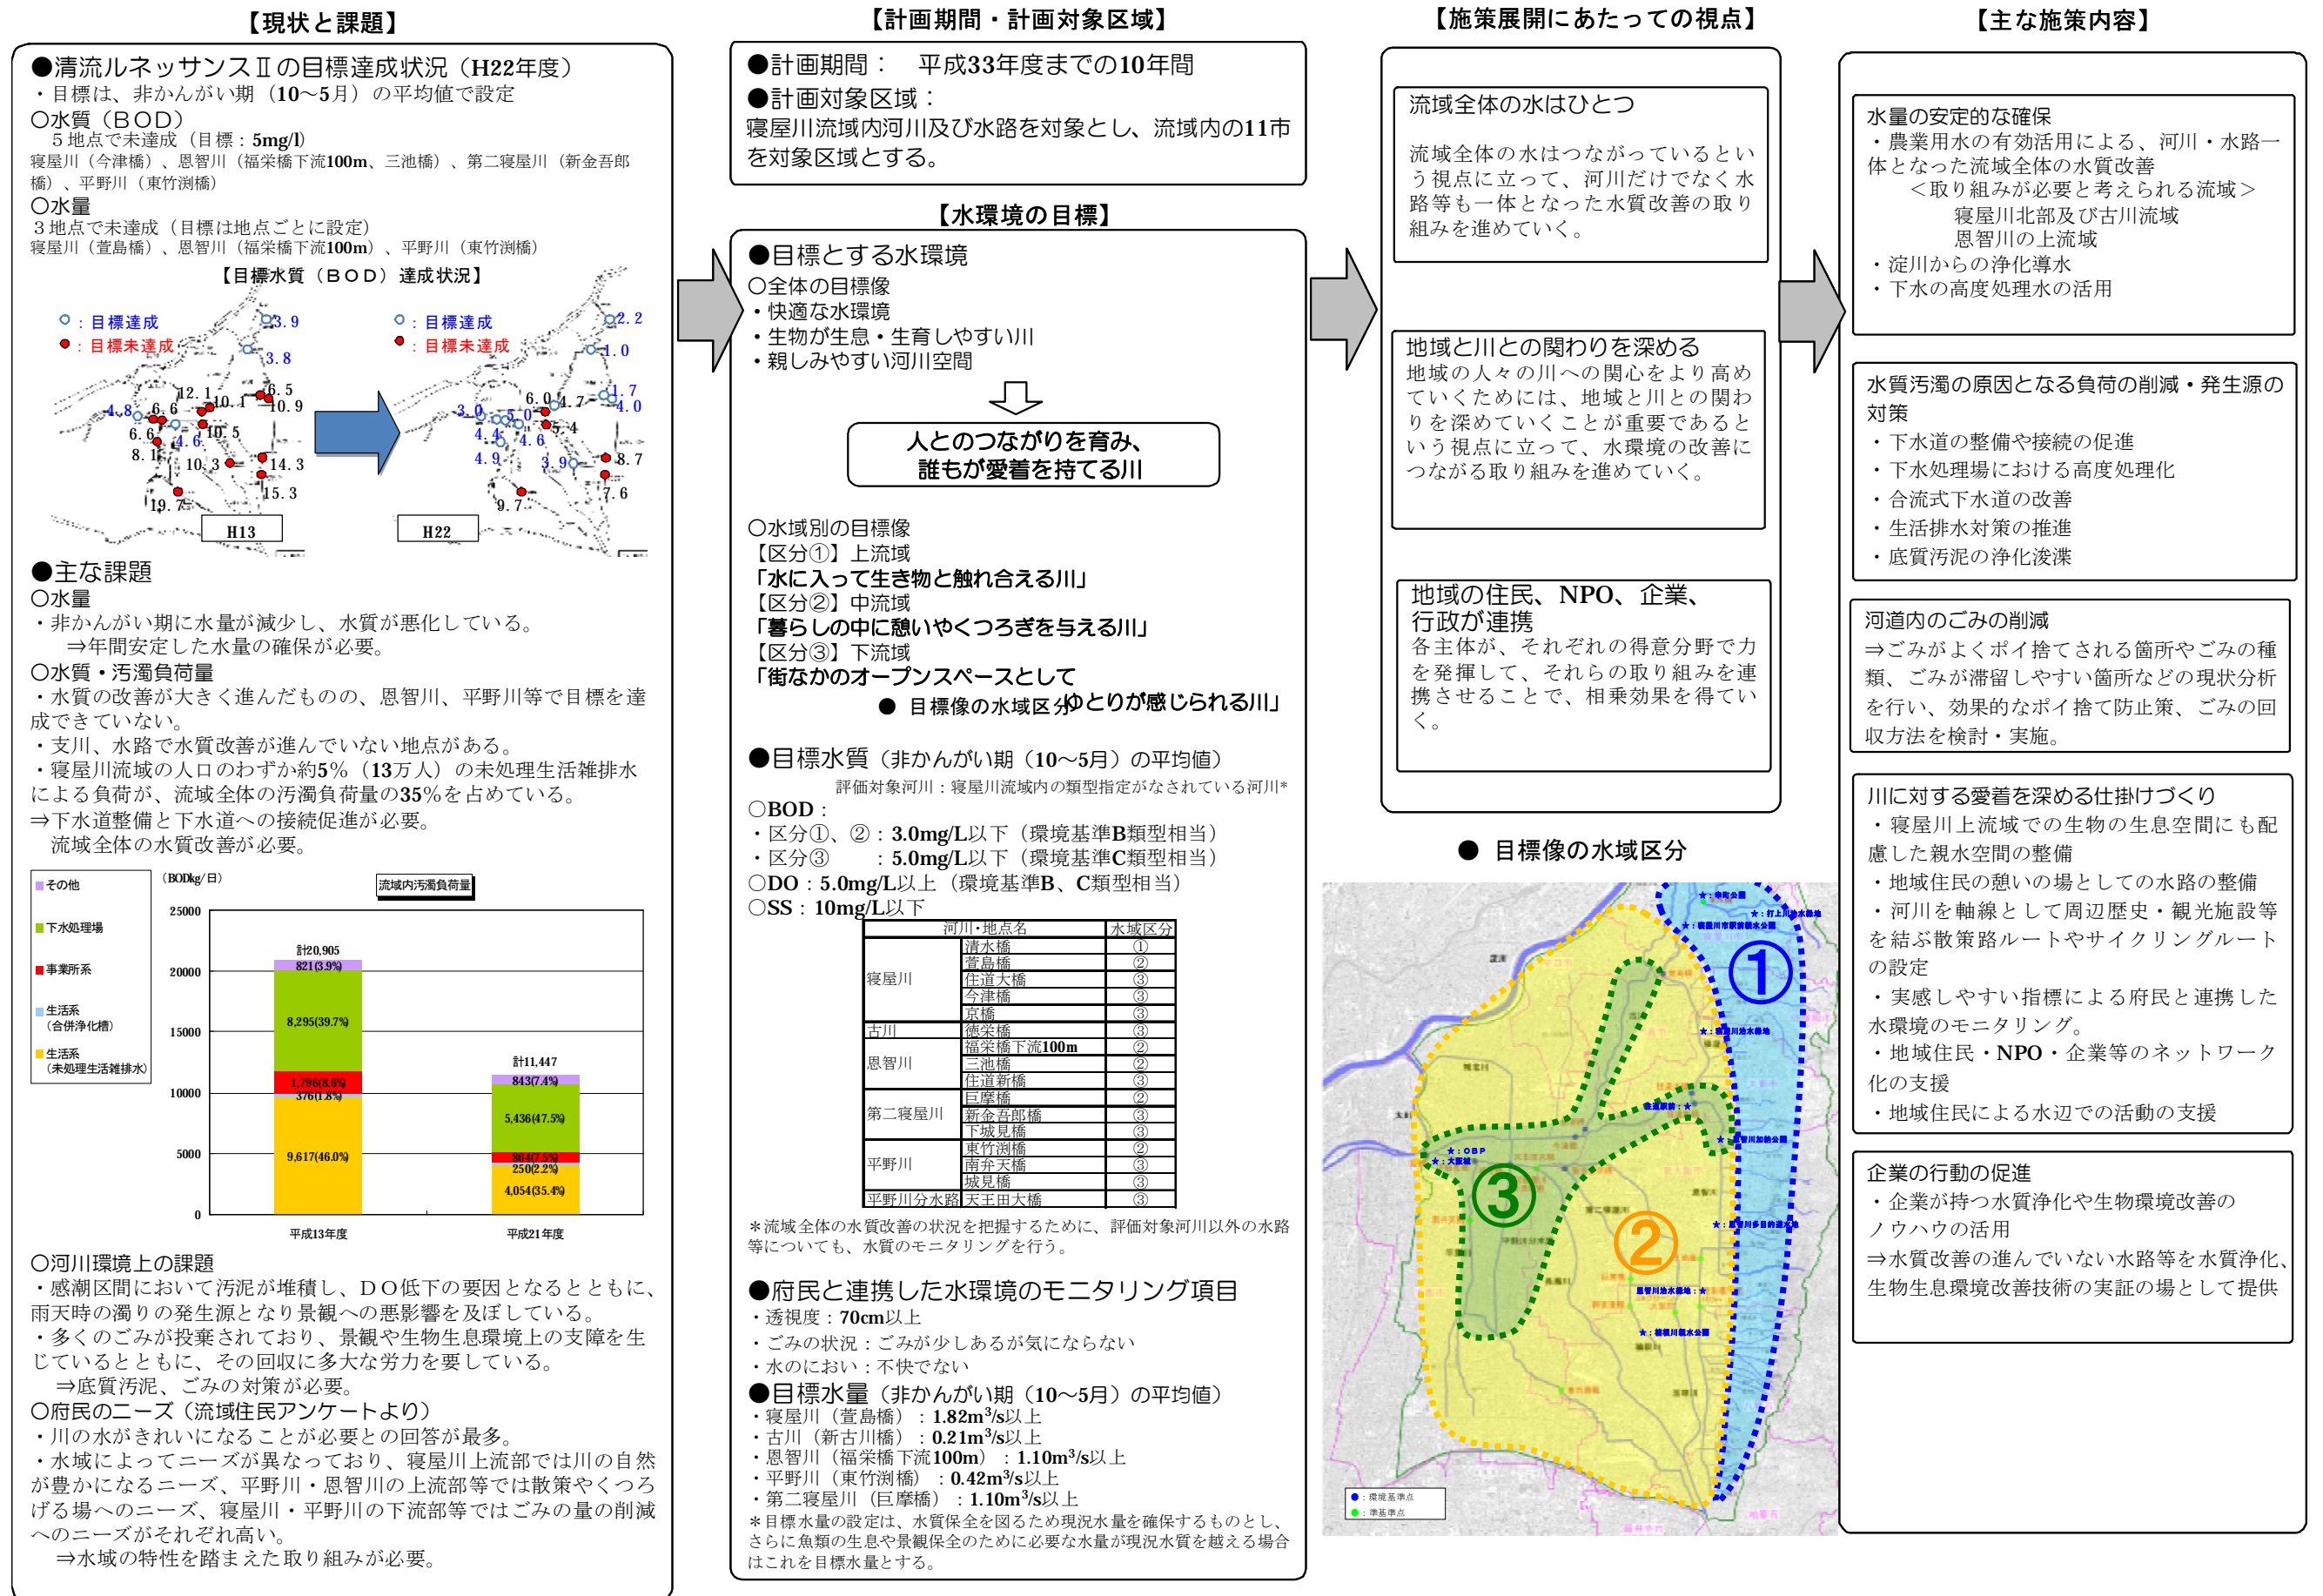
【現状と課題】

●清流ルネッサンスⅡの目標達成状況（H22年度）
・目標は、非かんがい期（10～5月）の平均値で設定
○水質（BOD）
５地点で未達成（目標：5mg/l）
寝屋川（今津橋）、恩智川（福栄橋下流100m、三池橋）、第二寝屋川（新金吾郎橋）、平野川（東竹渕橋）
○水量
３地点で未達成（目標は地点ごとに設定）
寝屋川（萱島橋）、恩智川（福栄橋下流100m）、平野川（東竹渕橋）

【目標水質（BOD）達成状況】
○：目標達成
●：目標未達成
3.9
3.8
12.1
6.5
10.9
4.8
6.6
10.1
6.6
4.6
10.5
8.1
10.3
14.3
15.3
19.7
H13
○：目標達成
●：目標未達成
2.2
1.0
6.0
4.7
1.7
4.0
3.0
5.0
4.4
4.6
5.4
4.9
3.9
8.7
7.6
9.7
H22

●主な課題
○水量
・非かんがい期に水量が減少し、水質が悪化している。
⇒年間安定した水量の確保が必要。
○水質・汚濁負荷量
・水質の改善が大きく進んだものの、恩智川、平野川等で目標を達成できていない。
・支川、水路で水質改善が進んでいない地点がある。
・寝屋川流域の人口のわずか約5%（13万人）の未処理生活雑排水による負荷が、流域全体の汚濁負荷量の35%を占めている。
⇒下水道整備と下水道への接続促進が必要。
流域全体の水質改善が必要。

その他
下水処理場
事業所系
生活系（合併浄化槽）
生活系（未処理生活雑排水）
（BODkg/日）
流域内汚濁負荷量
25000
20000
15000
10000
5000
0
計20,905
821(3.9%)
8,295(39.7%)
1,796(8.6%)
376(1.8%)
9,617(46.0%)
計11,447
843(7.4%)
5,436(47.5%)
864(7.5%)
250(2.2%)
4,054(35.4%)
平成13年度
平成21年度

○河川環境上の課題
・感潮区間において汚泥が堆積し、DO低下の要因となるとともに、雨天時の濁りの発生源となり景観への悪影響を及ぼしている。
・多くのごみが投棄されており、景観や生物生息環境上の支障を生じているとともに、その回収に多大な労力を要している。
⇒底質汚泥、ごみの対策が必要。
○府民のニーズ（流域住民アンケートより）
・川の水がきれいになることが必要との回答が最多。
・水域によってニーズが異なっており、寝屋川上流部では川の自然が豊かになるニーズ、平野川・恩智川の上流部等では散策やくつろげる場へのニーズ、寝屋川・平野川の下流部等ではごみの量の削減へのニーズがそれぞれ高い。
⇒水域の特性を踏まえた取り組みが必要。

【計画期間・計画対象区域】

●計画期間：　平成33年度までの10年間
●計画対象区域：
寝屋川流域内河川及び水路を対象とし、流域内の11市を対象区域とする。

【水環境の目標】

●目標とする水環境
○全体の目標像
・快適な水環境
・生物が生息・生育しやすい川
・親しみやすい河川空間

人とのつながりを育み、
誰もが愛着を持てる川

○水域別の目標像
【区分①】上流域
「水に入って生き物と触れ合える川」
【区分②】中流域
「暮らしの中に憩いやくつろぎを与える川」
【区分③】下流域
「街なかのオープンスペースとして
ゆとりが感じられる川」
● 目標像の水域区分

●目標水質（非かんがい期（10～5月）の平均値）
評価対象河川：寝屋川流域内の類型指定がなされている河川*
○BOD：
・区分①、②：3.0mg/L以下（環境基準B類型相当）
・区分③　：5.0mg/L以下（環境基準C類型相当）
○DO：5.0mg/L以上（環境基準B、C類型相当）
○SS：10mg/L以下

| 河川・地点名 | | 水域区分 |
|---|---|---|
| 寝屋川 | 清水橋 | ① |
| | 萱島橋 | ② |
| | 住道大橋 | ③ |
| | 今津橋 | ③ |
| | 京橋 | ③ |
| 古川 | 徳栄橋 | ③ |
| 恩智川 | 福栄橋下流100m | ② |
| | 三池橋 | ② |
| | 住道新橋 | ③ |
| 第二寝屋川 | 巨摩橋 | ② |
| | 新金吾郎橋 | ③ |
| | 下城見橋 | ③ |
| 平野川 | 東竹渕橋 | ② |
| | 南弁天橋 | ③ |
| | 城見橋 | ③ |
| 平野川分水路 | 天王田大橋 | ③ |

＊流域全体の水質改善の状況を把握するために、評価対象河川以外の水路等についても、水質のモニタリングを行う。

●府民と連携した水環境のモニタリング項目
・透視度：70cm以上
・ごみの状況：ごみが少しあるが気にならない
・水のにおい：不快でない
●目標水量（非かんがい期（10～5月）の平均値）
・寝屋川（萱島橋）：1.82$m^3$/s以上
・古川（新古川橋）：0.21$m^3$/s以上
・恩智川（福栄橋下流100m）：1.10$m^3$/s以上
・平野川（東竹渕橋）：0.42$m^3$/s以上
・第二寝屋川（巨摩橋）：1.10$m^3$/s以上
＊目標水量の設定は、水質保全を図るため現況水量を確保するものとし、さらに魚類の生息や景観保全のために必要な水量が現況水質を越える場合はこれを目標水量とする。

【施策展開にあたっての視点】

流域全体の水はひとつ
流域全体の水はつながっているという視点に立って、河川だけでなく水路等も一体となった水質改善の取り組みを進めていく。

地域と川との関わりを深める
地域の人々の川への関心をより高めていくためには、地域と川との関わりを深めていくことが重要であるという視点に立って、水環境の改善につながる取り組みを進めていく。

地域の住民、NPO、企業、行政が連携
各主体が、それぞれの得意分野で力を発揮して、それらの取り組みを連携させることで、相乗効果を得ていく。

● 目標像の水域区分
①
②
③
●：環境基準点
●：準基準点

【主な施策内容】

水量の安定的な確保
・農業用水の有効活用による、河川・水路一体となった流域全体の水質改善
＜取り組みが必要と考えられる流域＞
寝屋川北部及び古川流域
恩智川の上流域
・淀川からの浄化導水
・下水の高度処理水の活用

水質汚濁の原因となる負荷の削減・発生源の対策
・下水道の整備や接続の促進
・下水処理場における高度処理化
・合流式下水道の改善
・生活排水対策の推進
・底質汚泥の浄化浚渫

河道内のごみの削減
⇒ごみがよくポイ捨てされる箇所やごみの種類、ごみが滞留しやすい箇所などの現状分析を行い、効果的なポイ捨て防止策、ごみの回収方法を検討・実施。

川に対する愛着を深める仕掛けづくり
・寝屋川上流域での生物の生息空間にも配慮した親水空間の整備
・地域住民の憩いの場としての水路の整備
・河川を軸線として周辺歴史・観光施設等を結ぶ散策路ルートやサイクリングルートの設定
・実感しやすい指標による府民と連携した水環境のモニタリング。
・地域住民・NPO・企業等のネットワーク化の支援
・地域住民による水辺での活動の支援

企業の行動の促進
・企業が持つ水質浄化や生物生息環境改善のノウハウの活用
⇒水質改善の進んでいない水路等を水質浄化、生物生息環境改善技術の実証の場として提供